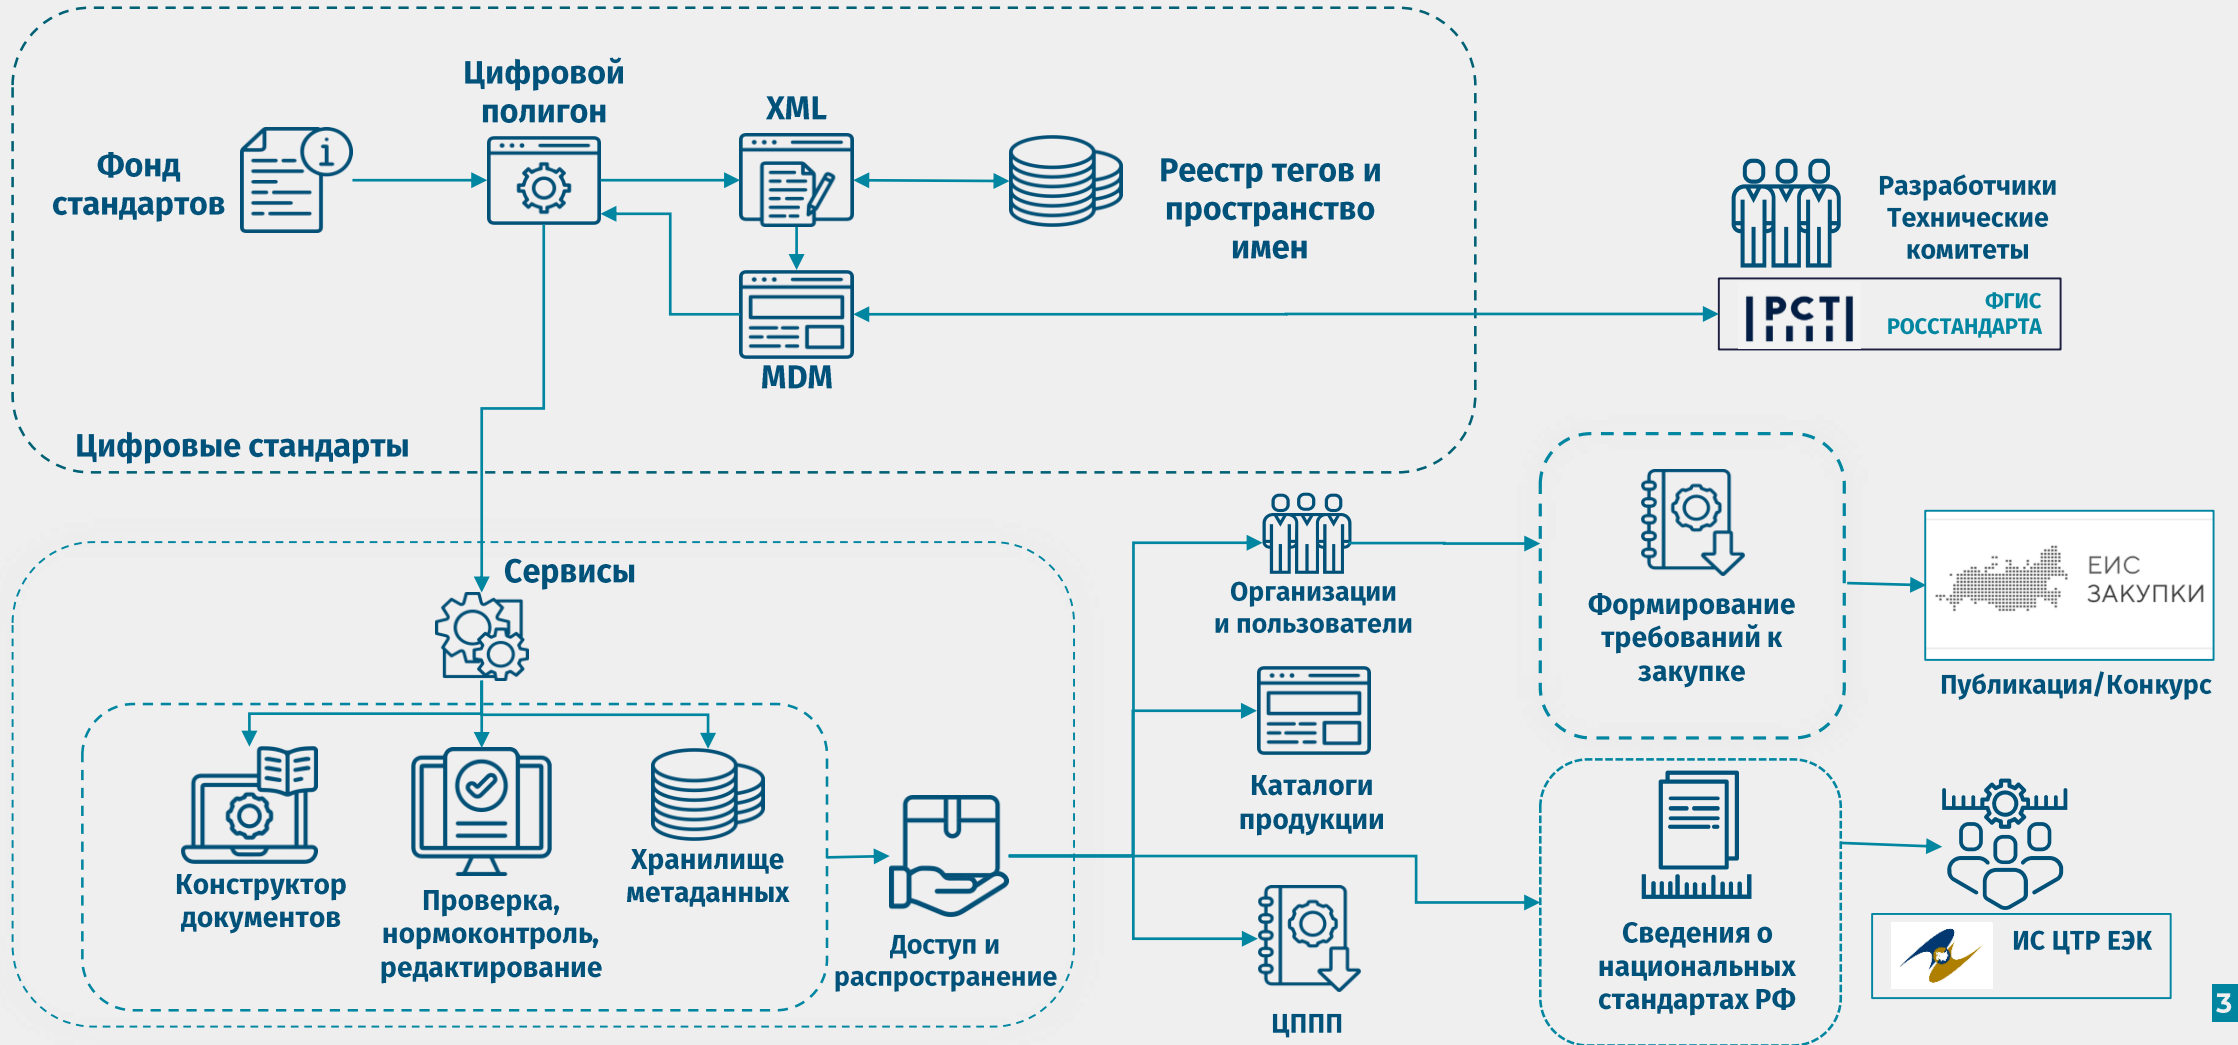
Цифровой полигон

XML

Фонд стандартов

Реестр тегов и пространство имен

Разработчики Технические комитеты

РСТ

ФГИС РОССТАНДАРТА

MDM

Цифровые стандарты

Сервисы

Организации и пользователи

Формирование требований к закупке

ЕИС ЗАКУПКИ

Публикация/Конкурс

Каталоги продукции

Конструктор документов

Проверка, нормоконтроль, редактирование

Хранилище метаданных

Доступ и распространение

ЦППП

Сведения о национальных стандартах РФ

ИС ЦТР ЕЭК

3